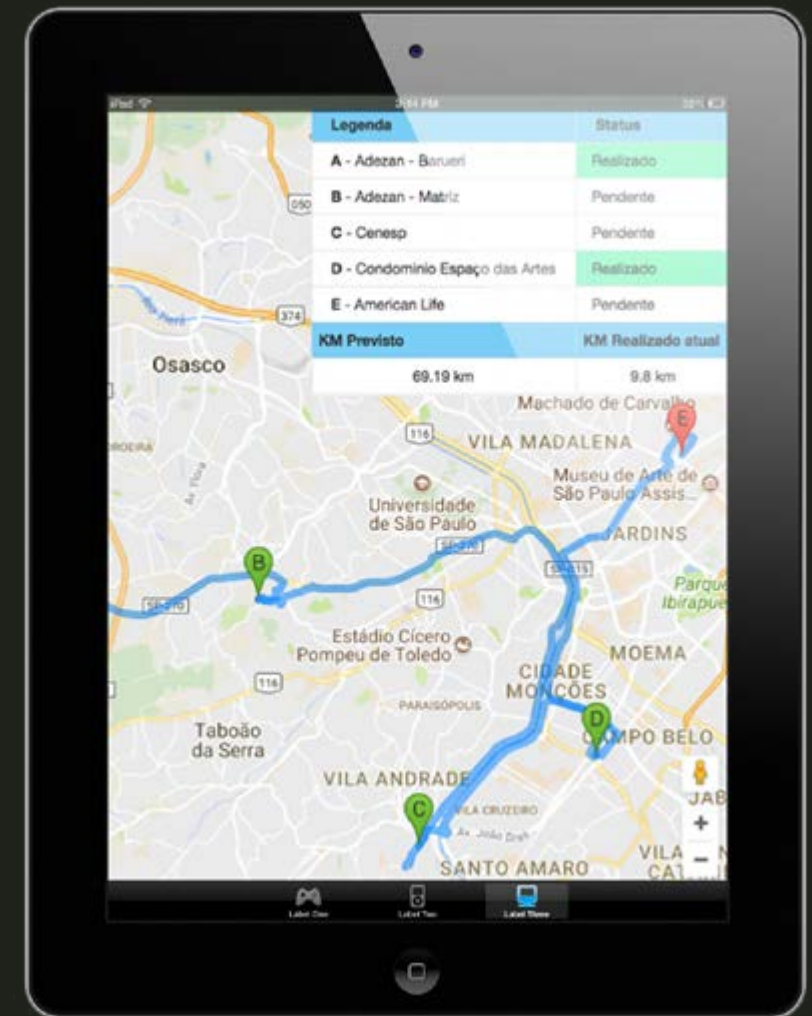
iPad
3:04 PM
38%

| Legenda | Status |
|---|---|
| A - Adezan - Barueri | Realizado |
| B - Adezan - Matriz | Pendente |
| C - Cenesp | Pendente |
| D - Condominio Espaço das Artes | Realizado |
| E - American Life | Pendente |
| KM Previsto | KM Realizado atual |
| 69.19 km | 9.8 km |

050
374
Osasco
Machado de Carvalho
E
116
VILA MADALENA
Universidade de São Paulo
Museu de Arte de São Paulo Assis...
JARDINS
B
SP-015
SP-270
116
Parque Ibirapuera
Estádio Cícero Pompeu de Toledo
MOEMA
116
CIDADE MONÇÕES
PARAISÓPOLIS
D
Taboão da Serra
CAMPO BELO
VILA ANDRADE
JAB
C
VILA CRUZEIRO
Av. João Dias
SANTO AMARO
VILA CAT
+
−
Label One
Label Two
Label Three